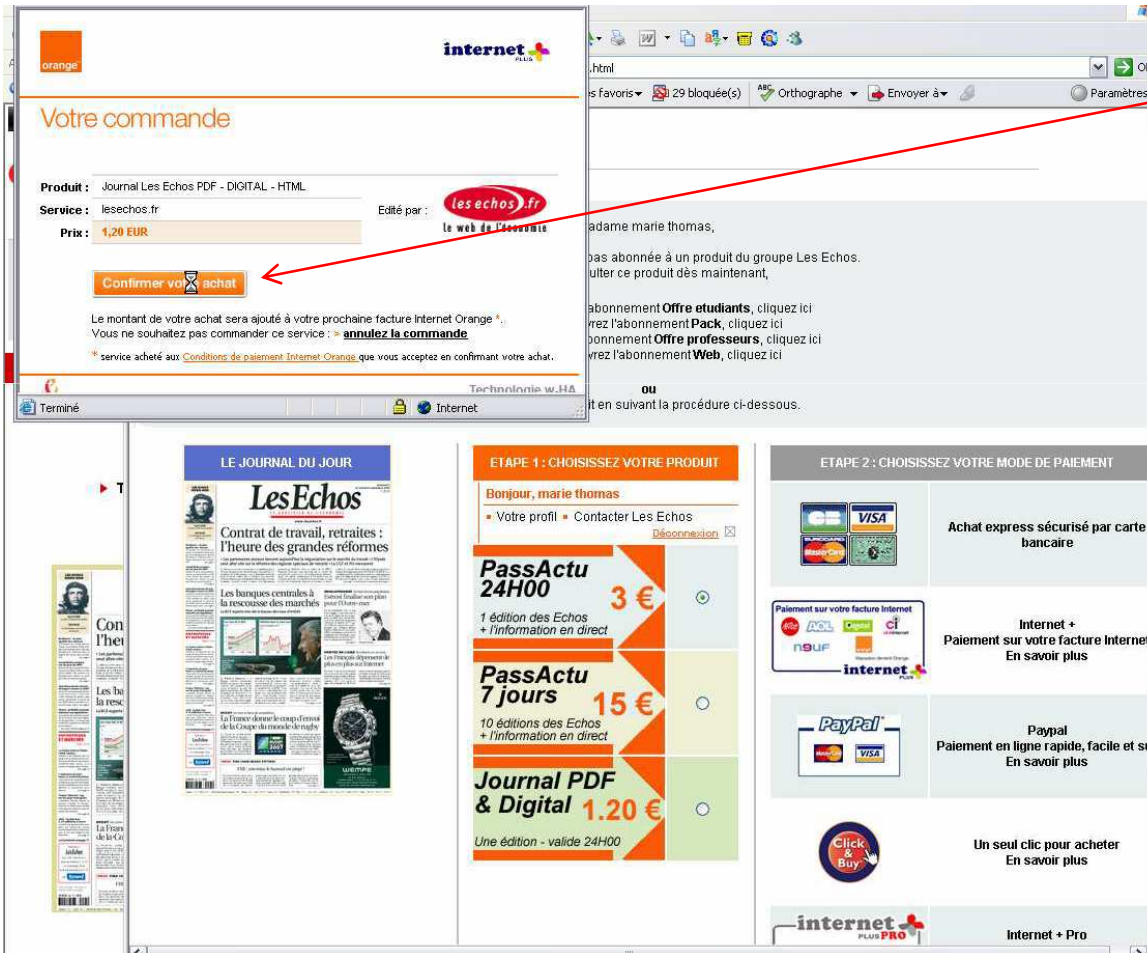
orange

internet PLUS

Votre commande

Produit : Journal Les Echos PDF - DIGITAL - HTML
Service : lesechos.fr
Prix : 1,20 EUR

Edité par : les echos.fr le web de l'économie

Confirmer votre achat

Le montant de votre achat sera ajouté à votre prochaine facture Internet Orange *.
Vous ne souhaitez pas commander ce service : > annulez la commande

* service acheté aux Conditions de paiement Internet Orange que vous acceptez en confirmant votre achat.

Technologie w-HA

Terminé Internet

.html
es favoris 29 bloquée(s) Orthographe Envoyer à Paramètres

adame marie thomas,

pas abonnée à un produit du groupe Les Echos.
ulter ce produit dès maintenant,

abonnement Offre etudiants, cliquez ici
rez l'abonnement Pack, cliquez ici
bonnement Offre professeurs, cliquez ici
rez l'abonnement Web, cliquez ici

ou
t en suivant la procédure ci-dessous.

LE JOURNAL DU JOUR

Les Echos
Contrat de travail, retraites : l'heure des grandes réformes
Les banques centrales à la rescousse des marchés
La France donne le coup d'envoi de la Coupe du monde de rugby

ETAPE 1 : CHOISISSEZ VOTRE PRODUIT

Bonjour, marie thomas
Votre profil Contacter Les Echos
Déconnexion

PassActu 24H00 3 €
1 édition des Echos + l'information en direct

PassActu 7 jours 15 €
10 éditions des Echos + l'information en direct

Journal PDF & Digital 1.20 €
Une édition - valide 24H00

ETAPE 2 : CHOISISSEZ VOTRE MODE DE PAIEMENT

VISA
Achat express sécurisé par carte bancaire

Paiement sur votre facture Internet
AOL neuf internet PLUS
Internet +
Paiement sur votre facture Internet
En savoir plus

PayPal VISA
Paypal
Paiement en ligne rapide, facile et s
En savoir plus

Click & Buy
Un seul clic pour acheter
En savoir plus

internet PLUS PRO
Internet + Pro